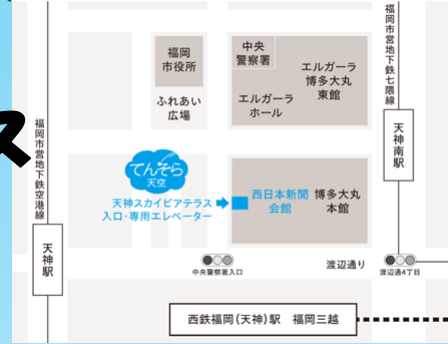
ス

福岡市営地下鉄空港線

天神駅

福岡市役所

ふれあい広場

中央警察署

エルガーラ博多大丸東館

エルガーラホール

福岡市営地下鉄七隈線

天神南駅

てんそら天空

天神スカイピアテラス入口・専用エレベーター

西日本新聞会館

博多大丸本館

中央警察署入口

渡辺通り

渡辺通4丁目

西鉄福岡（天神）駅　福岡三越